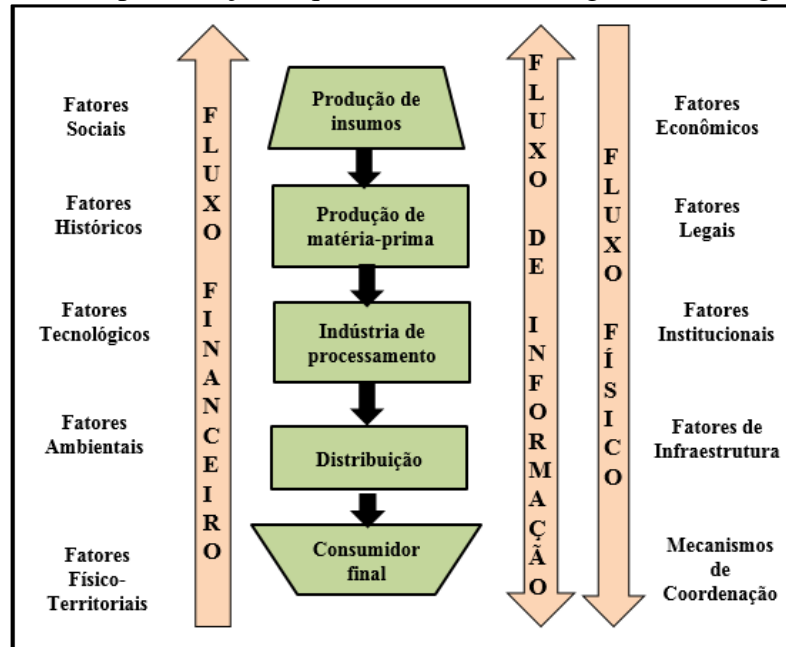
Fatores Sociais

Fatores Históricos

Fatores Tecnológicos

Fatores Ambientais

Fatores Físico-Territoriais

FLUXO FINANCEIRO

Produção de insumos

Produção de matéria-prima

Indústria de processamento

Distribuição

Consumidor final

FLUXO DE INFORMAÇÃO

FLUXO FÍSICO

Fatores Econômicos

Fatores Legais

Fatores Institucionais

Fatores de Infraestrutura

Mecanismos de Coordenação